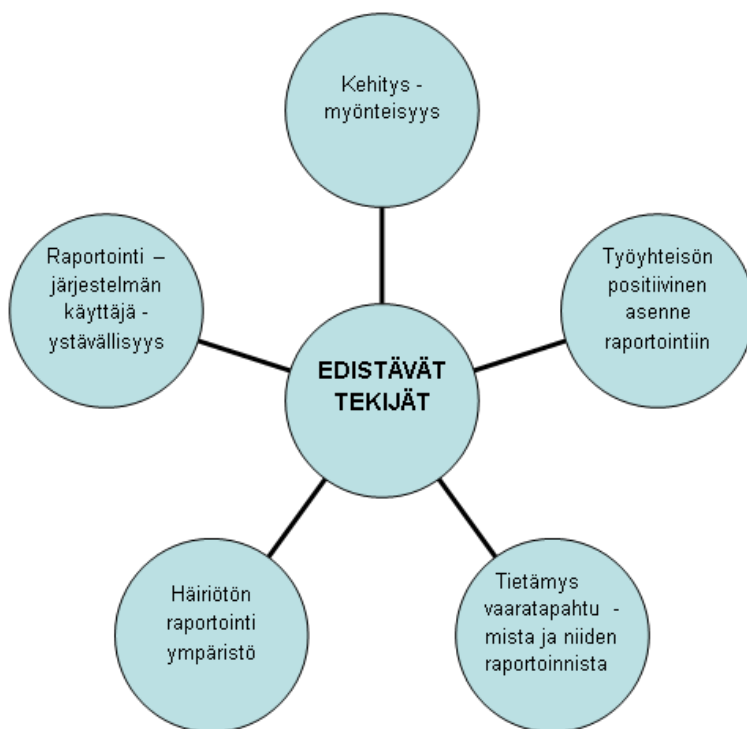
Kehitys - myönteisyys

Raportointi – järjestelmän käyttäjä - ystävällisyys

Työyhteisön positiivinen asenne raportointiin

EDISTÄVÄT TEKIJÄT

Häiriötön raportointi ympäristö

Tietämys vaaratapahtu - mista ja niiden raportoinnista